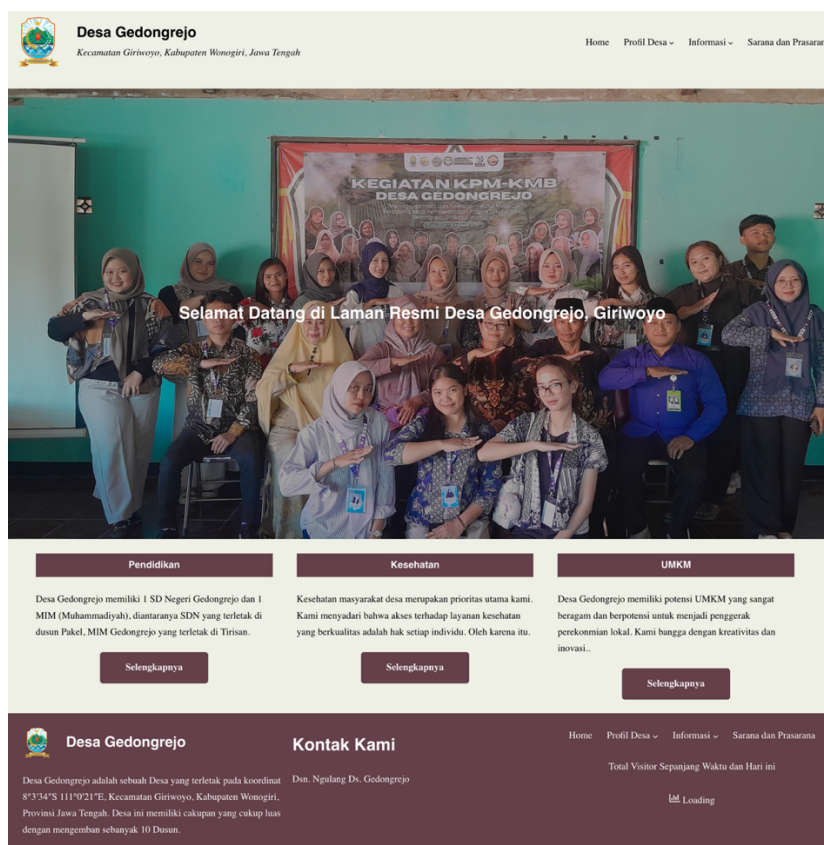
Desa Gedongrejo
Kecamatan Giriwoyo, Kabupaten Wonogiri, Jawa Tengah

Home Profil Desa Informasi Sarana dan Prasarana

KEGIATAN KPM-KMB
DESA GEDONGREJO

Selamat Datang di Laman Resmi Desa Gedongrejo, Giriwoyo

Pendidikan

Desa Gedongrejo memiliki 1 SD Negeri Gedongrejo dan 1 MIM (Muhammadiyah), diantaranya SDN yang terletak di dusun Pakel, MIM Gedongrejo yang terletak di Tirisan.

Selengkapnya

Kesehatan

Kesehatan masyarakat desa merupakan prioritas utama kami. Kami menyadari bahwa akses terhadap layanan kesehatan yang berkualitas adalah hak setiap individu. Oleh karena itu.

Selengkapnya

UMKM

Desa Gedongrejo memiliki potensi UMKM yang sangat beragam dan berpotensi untuk menjadi penggerak perekonmian lokal. Kami bangga dengan kreativitas dan inovasi..

Selengkapnya

Desa Gedongrejo

Desa Gedongrejo adalah sebuah Desa yang terletak pada koordinat 8°3′34″S 111°0′21″E, Kecamatan Giriwoyo, Kabupaten Wonogiri, Provinsi Jawa Tengah. Desa ini memiliki cakupan yang cukup luas dengan mengemban sebanyak 10 Dusun.

Kontak Kami

Dsn. Ngulang Ds. Gedongrejo

Home Profil Desa Informasi Sarana dan Prasarana

Total Visitor Sepanjang Waktu dan Hari ini

Loading